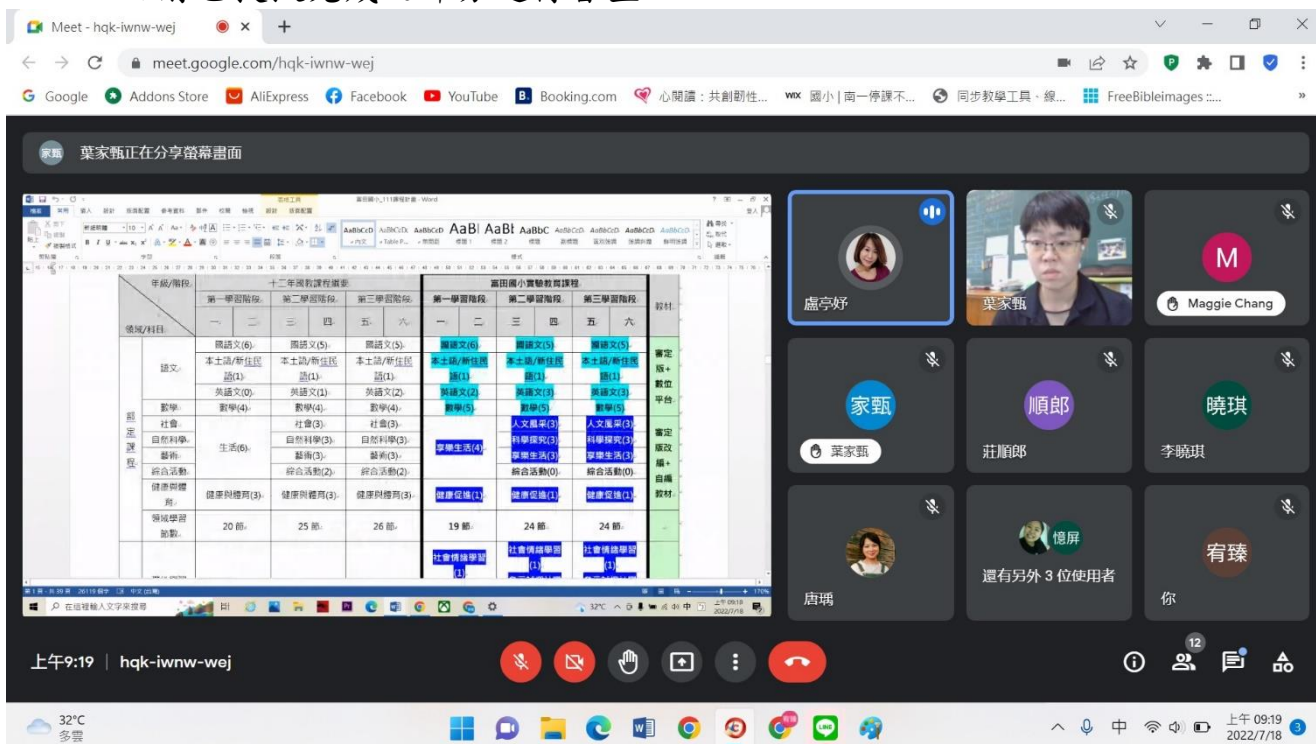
Meet - hqk-iwnw-wej

meet.google.com/hqk-iwnw-wej

Google  Addons Store  AliExpress  Facebook  YouTube  Booking.com  心閱讀：共創韌性...  國小 | 南一停課不...  同步教學工具・線...  FreeBibleimages ::...

葉家甄正在分享螢幕畫面

| 年級/階段 | | 十二年國教課程綱要 | | | | | | 富田國小實驗教育課程 | | | | | | 教材 |
|---|---|---|---|---|---|---|---|---|---|---|---|---|---|---|
| | | 第一學習階段 | | 第二學習階段 | | 第三學習階段 | | 第一學習階段 | | 第二學習階段 | | 第三學習階段 | | |
| 領域/科目 | | 一 | 二 | 三 | 四 | 五 | 六 | 一 | 二 | 三 | 四 | 五 | 六 | |
| 部定課程 | 語文 | 國語文(6) | | 國語文(5) | | 國語文(5) | | 國語文(6) | | 國語文(5) | | 國語文(5) | | 審定版+數位平台 |
| | | 本土語/新住民語(1) | | 本土語/新住民語(1) | | 本土語/新住民語(1) | | 本土語/新住民語(1) | | 本土語/新住民語(1) | | 本土語/新住民語(1) | | |
| | | 英語文(0) | | 英語文(1) | | 英語文(2) | | 英語文(2) | | 英語文(3) | | 英語文(3) | | |
| | 數學 | 數學(4) | | 數學(4) | | 數學(4) | | 數學(5) | | 數學(5) | | 數學(5) | | |
| | 社會 | 生活(6) | | 社會(3) | | 社會(3) | | 享樂生活(4) | | 人文風采(3) | | 人文風采(3) | | 審定版改編+自編教材 |
| | 自然科學 | | | 自然科學(3) | | 自然科學(3) | | | | 科學探究(3) | | 科學探究(3) | | |
| | 藝術 | | | 藝術(3) | | 藝術(3) | | | | 享樂生活(3) | | 享樂生活(3) | | |
| | 綜合活動 | | | 綜合活動(2) | | 綜合活動(2) | | | | 綜合活動(0) | | 綜合活動(0) | | |
| | 健康與體育 | 健康與體育(3) | | 健康與體育(3) | | 健康與體育(3) | | 健康促進(1) | | 健康促進(1) | | 健康促進(1) | | |
| | 領域學習節數 | 20 節 | | 25 節 | | 26 節 | | 19 節 | | 24 節 | | 24 節 | | |
| | | | | | | | | 社會情緒學習(1) | | 社會情緒學習(1) | | 社會情緒學習(1) | | |

盧亭妤
葉家甄
Maggie Chang
家甄
葉家甄
順郎
莊順郎
曉琪
李曉琪
唐瑀
憶屏
還有另外 3 位使用者
宥臻
你

上午9:19 | hqk-iwnw-wej

12

32°C
多雲

上午 09:19
2022/7/18